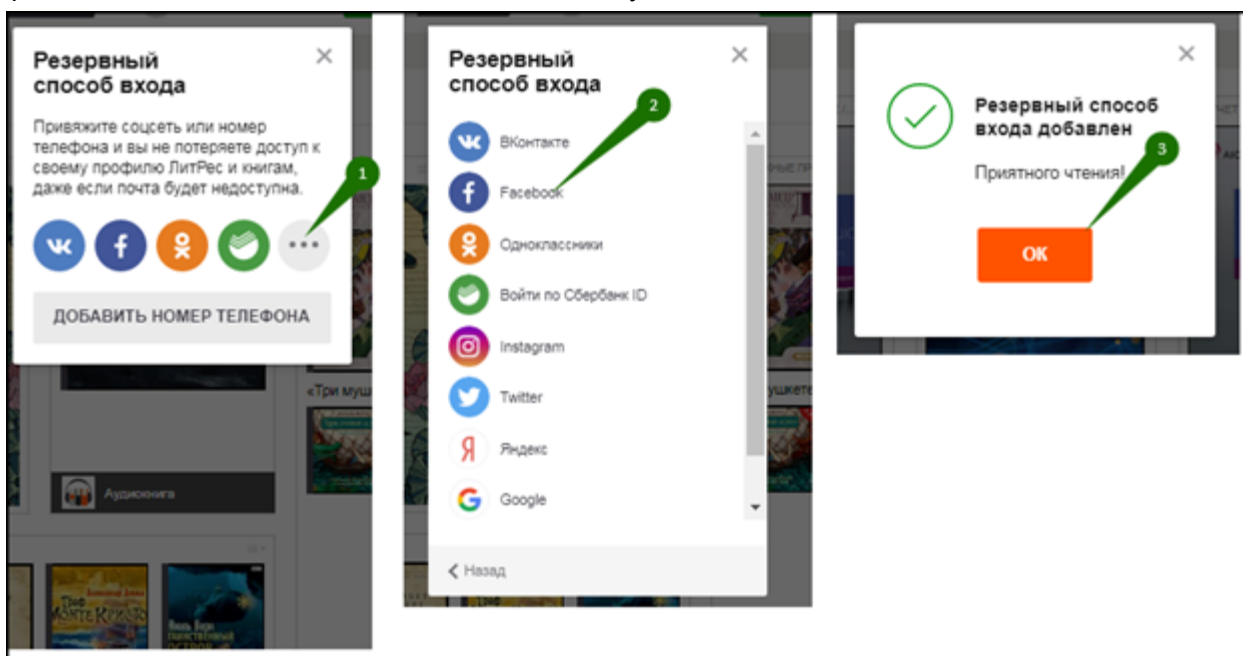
Резервный способ входа

×

Привяжите соцсеть или номер телефона и вы не потеряете доступ к своему профилю ЛитРес и книгам, даже если почта будет недоступна.

1

ДОБАВИТЬ НОМЕР ТЕЛЕФОНА

Аудиокнига

«Три муш

Резервный способ входа

×

2

ВКонтакте

Facebook

Одноклассники

Войти по Сбербанк ID

Instagram

Twitter

Яндекс

Google

< Назад

×

Резервный способ входа добавлен

3

Приятного чтения!

OK